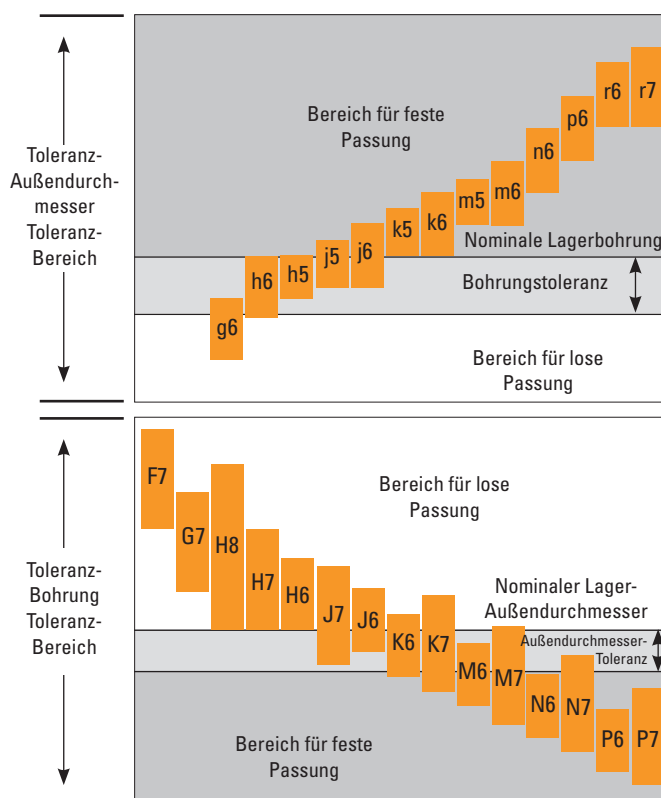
Toleranz-Außendurchmesser Toleranz-Bereich

Bereich für feste Passung

r6 r7 p6 n6 m5 m6 k5 k6 j5 j6 h6 h5 g6

Nominale Lagerbohrung

Bohrungstoleranz

Bereich für lose Passung

Toleranz-Bohrung Toleranz-Bereich

F7 G7 H8 H7 H6 J7 J6 K6 K7 M6 M7 N6 N7 P6 P7

Bereich für lose Passung

Nominaler Lager-Außendurchmesser

Außendurchmesser-Toleranz

Bereich für feste Passung